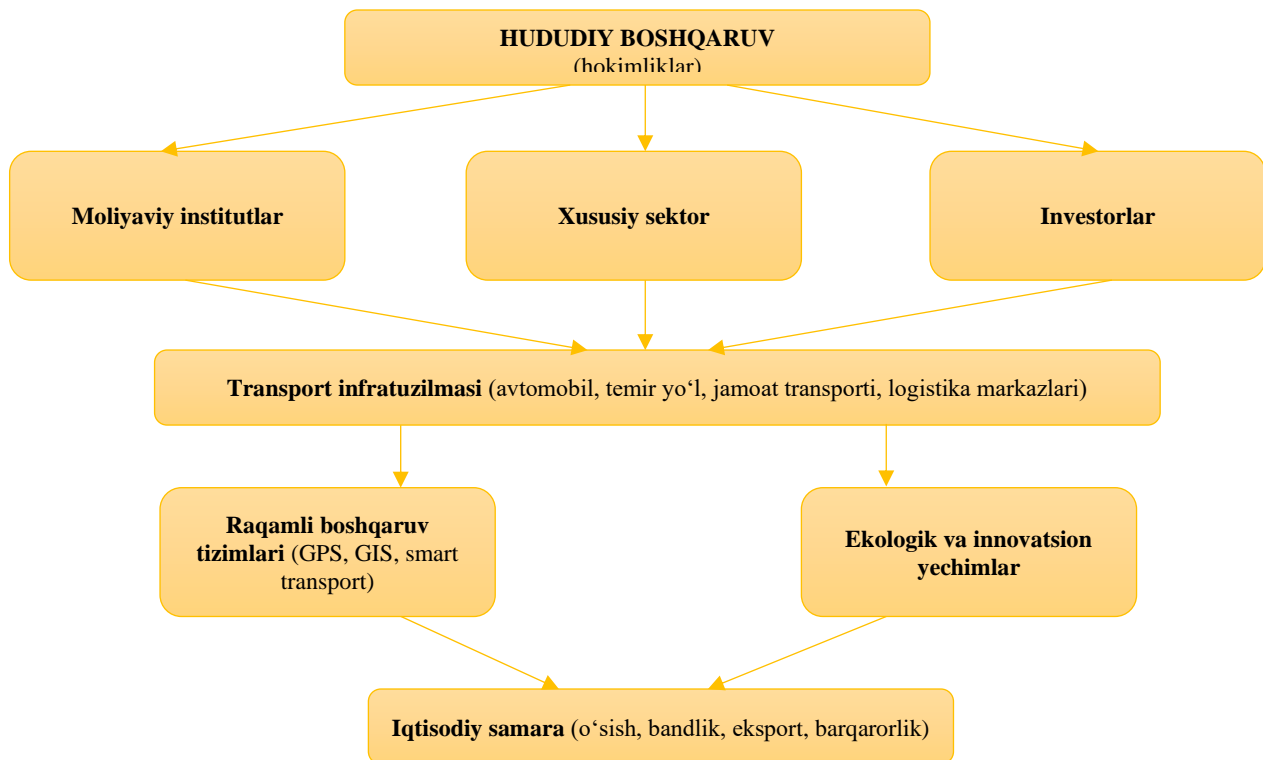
HUDUDIY BOSHQARUV
(hokimliklar)

Moliyaviy institutlar

Xususiy sektor

Investorlar

Transport infratuzilmasi (avtomobil, temir yo‘l, jamoat transporti, logistika markazlari)

Raqamli boshqaruv tizimlari (GPS, GIS, smart transport)

Ekologik va innovatsion yechimlar

Iqtisodiy samara (o‘sish, bandlik, eksport, barqarorlik)